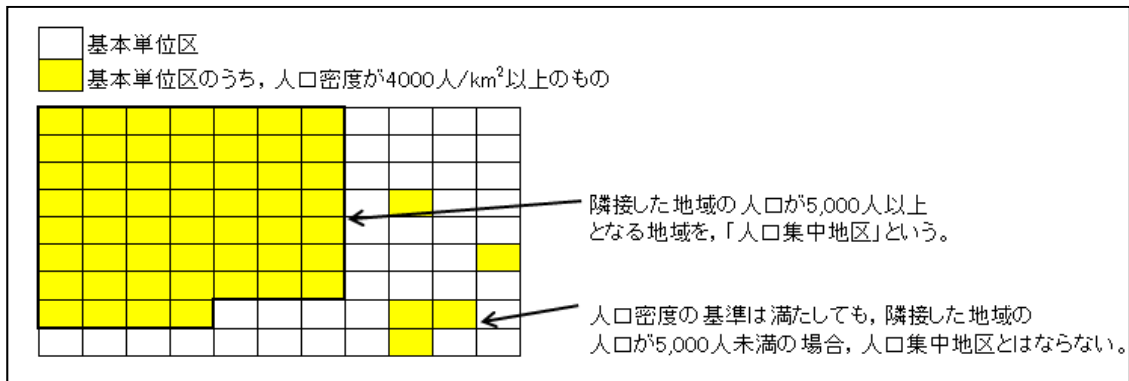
基本単位区
基本単位区のうち，人口密度が4000人/km$^2$以上のもの

隣接した地域の人口が5,000人以上となる地域を，「人口集中地区」という。

人口密度の基準は満たしても，隣接した地域の人口が5,000人未満の場合，人口集中地区とはならない。